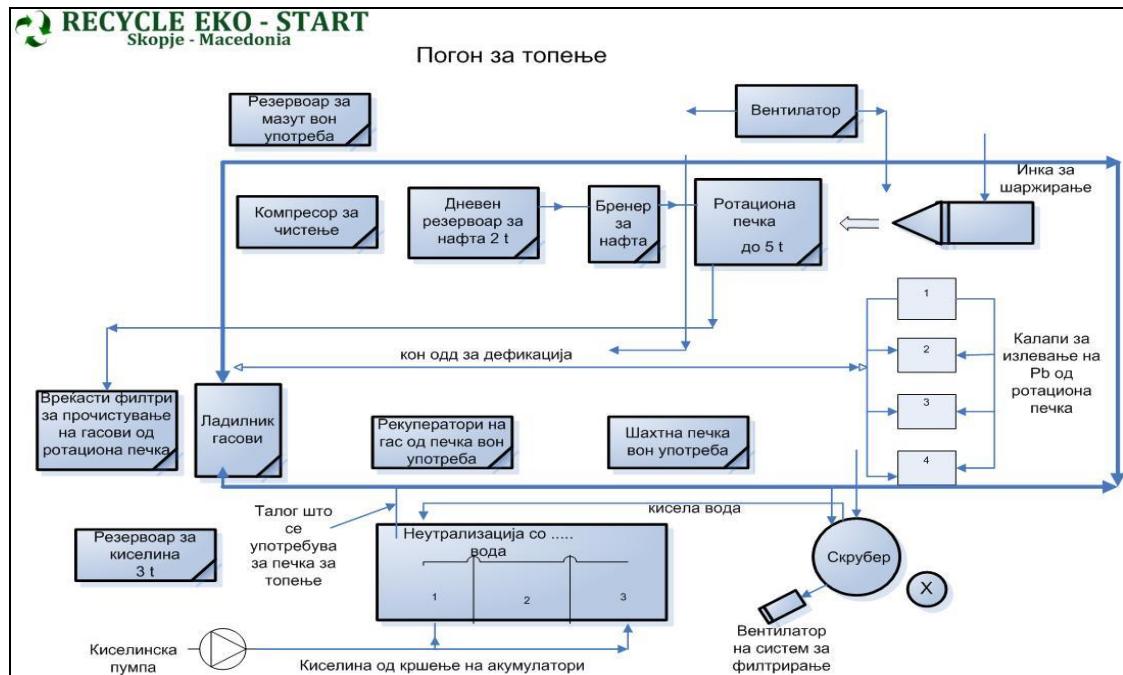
RECYCLE EKO - START
Skopje - Macedonia

Погон за топење

Резервоар за мазут вон употреба

Вентилатор

Инка за шаржирање

Компресор за чистење

Дневен резервоар за нафта 2 t

Бренер за нафта

Ротациона печка до 5 t

1

2

3

4

Калапи за излевање на Pb од ротациона печка

кон одд за дефикација

Врекасти филтри за прочистување на гасови од ротациона печка

Ладилник гасови

Рекуператори на гас од печка вон употреба

Шахтна печка вон употреба

Талог што се употребува за печка за топење

кисела вода

Резервоар за киселина 3 t

Неутрализација со ..... вода

1

2

3

Скрубер

X

Вентилатор на систем за филтрирање

Киселинска пумпа

Киселина од кршење на акумулатори